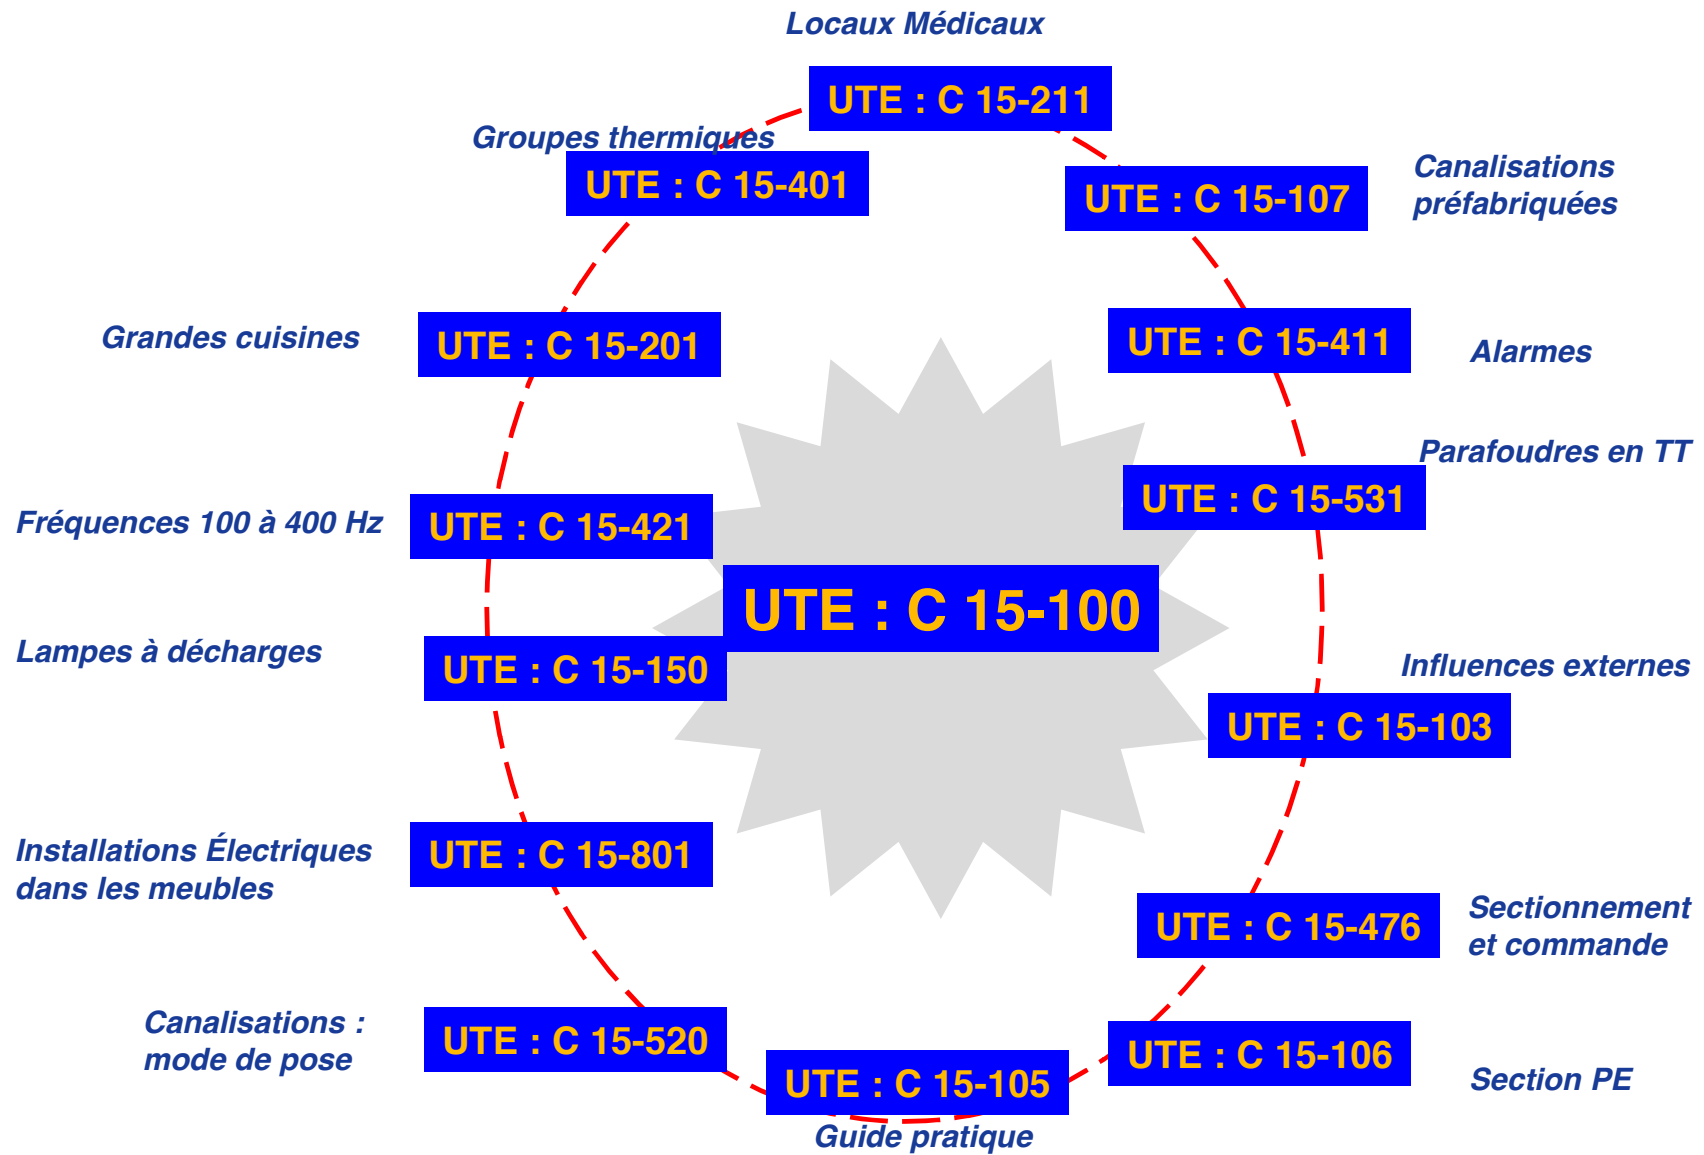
Locaux Médicaux
UTE : C 15-211

Groupes thermiques
UTE : C 15-401

UTE : C 15-107
Canalisations préfabriquées

Grandes cuisines
UTE : C 15-201

UTE : C 15-411
Alarmes

Parafoudres en TT
UTE : C 15-531

Fréquences 100 à 400 Hz
UTE : C 15-421

UTE : C 15-100

Lampes à décharges
UTE : C 15-150

Influences externes
UTE : C 15-103

Installations Électriques dans les meubles
UTE : C 15-801

UTE : C 15-476
Sectionnement et commande

Canalisations : mode de pose
UTE : C 15-520

UTE : C 15-106
Section PE

UTE : C 15-105
Guide pratique